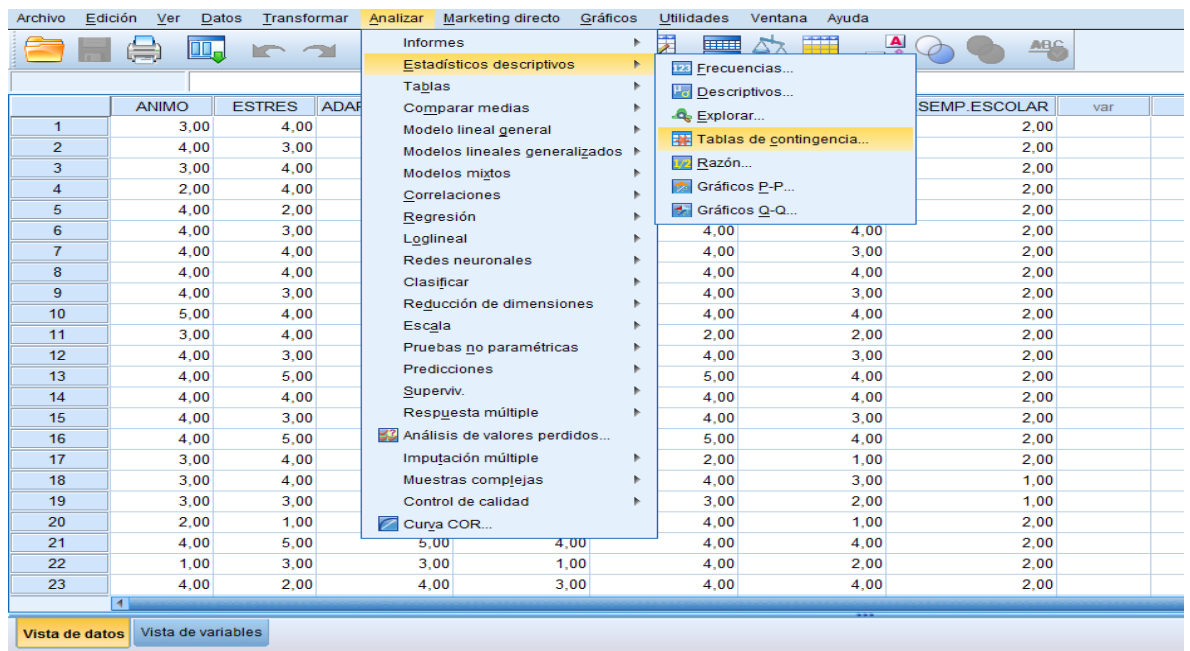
Archivo Edición Ver Datos Transformar Analizar Marketing directo Gráficos Utilidades Ventana Ayuda

Informes
Estadísticos descriptivos
Tablas
Comparar medias
Modelo lineal general
Modelos lineales generalizados
Modelos mixtos
Correlaciones
Regresión
Loglineal
Redes neuronales
Clasificar
Reducción de dimensiones
Escala
Pruebas no paramétricas
Predicciones
Superviv.
Respuesta múltiple
Análisis de valores perdidos...
Imputación múltiple
Muestras complejas
Control de calidad
Curva COR...

Frecuencias...
Descriptivos...
Explorar...
Tablas de contingencia...
Razón...
Gráficos P-P...
Gráficos Q-Q...

| | ANIMO | ESTRES | ADAP | | | | SEMP.ESCOLAR | var |
|---|---|---|---|---|---|---|---|---|
| 1 | 3,00 | 4,00 | | | | | 2,00 | |
| 2 | 4,00 | 3,00 | | | | | 2,00 | |
| 3 | 3,00 | 4,00 | | | | | 2,00 | |
| 4 | 2,00 | 4,00 | | | | | 2,00 | |
| 5 | 4,00 | 2,00 | | | | | 2,00 | |
| 6 | 4,00 | 3,00 | | | 4,00 | 4,00 | 2,00 | |
| 7 | 4,00 | 4,00 | | | 4,00 | 3,00 | 2,00 | |
| 8 | 4,00 | 4,00 | | | 4,00 | 4,00 | 2,00 | |
| 9 | 4,00 | 3,00 | | | 4,00 | 3,00 | 2,00 | |
| 10 | 5,00 | 4,00 | | | 4,00 | 4,00 | 2,00 | |
| 11 | 3,00 | 4,00 | | | 2,00 | 2,00 | 2,00 | |
| 12 | 4,00 | 3,00 | | | 4,00 | 3,00 | 2,00 | |
| 13 | 4,00 | 5,00 | | | 5,00 | 4,00 | 2,00 | |
| 14 | 4,00 | 4,00 | | | 4,00 | 4,00 | 2,00 | |
| 15 | 4,00 | 3,00 | | | 4,00 | 3,00 | 2,00 | |
| 16 | 4,00 | 5,00 | | | 5,00 | 4,00 | 2,00 | |
| 17 | 3,00 | 4,00 | | | 2,00 | 1,00 | 2,00 | |
| 18 | 3,00 | 4,00 | | | 4,00 | 3,00 | 1,00 | |
| 19 | 3,00 | 3,00 | | | 3,00 | 2,00 | 1,00 | |
| 20 | 2,00 | 1,00 | | | 4,00 | 1,00 | 2,00 | |
| 21 | 4,00 | 5,00 | 5,00 | 4,00 | 4,00 | 4,00 | 2,00 | |
| 22 | 1,00 | 3,00 | 3,00 | 1,00 | 4,00 | 2,00 | 2,00 | |
| 23 | 4,00 | 2,00 | 4,00 | 3,00 | 4,00 | 4,00 | 2,00 | |

Vista de datos Vista de variables